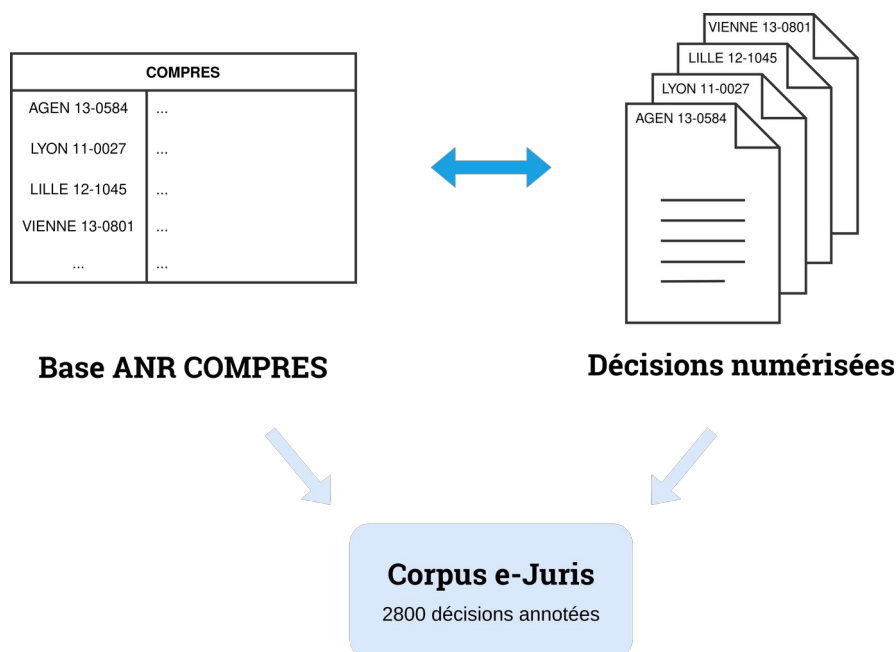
| COMPRES | |
|---|---|
| AGEN 13-0584 | ... |
| LYON 11-0027 | ... |
| LILLE 12-1045 | ... |
| VIENNE 13-0801 | ... |
| ... | ... |

VIENNE 13-0801
LILLE 12-1045
LYON 11-0027
AGEN 13-0584

Base ANR COMPRES

Décisions numérisées

Corpus e-Juris

2800 décisions annotées